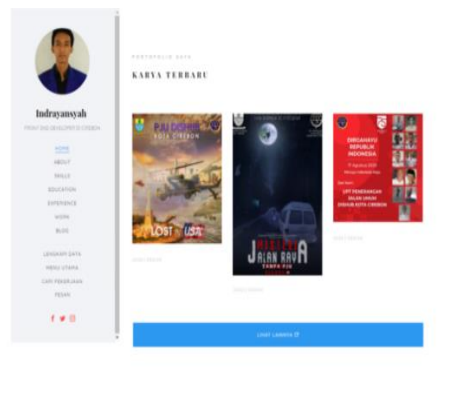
Indrayansyah

FRONT END DEVELOPER DI CIREBON

HOME
ABOUT
SKILLS
EDUCATION
EXPERIENCE
WORK
BLOG

LENGKAPI DATA
MENU UTAMA
CARI PEKERJAAN
PESAN

PORTOFOLIO SAYA

KARYA TERBARU

LOST USA

JALAN RAYA

DIRGAHAYU REPUBLIK INDONESIA

UPT PENGELOLAAN JALAN UMUM DINAS KOTA CIREBON

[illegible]

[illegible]

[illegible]

LIHAT LAINNYA